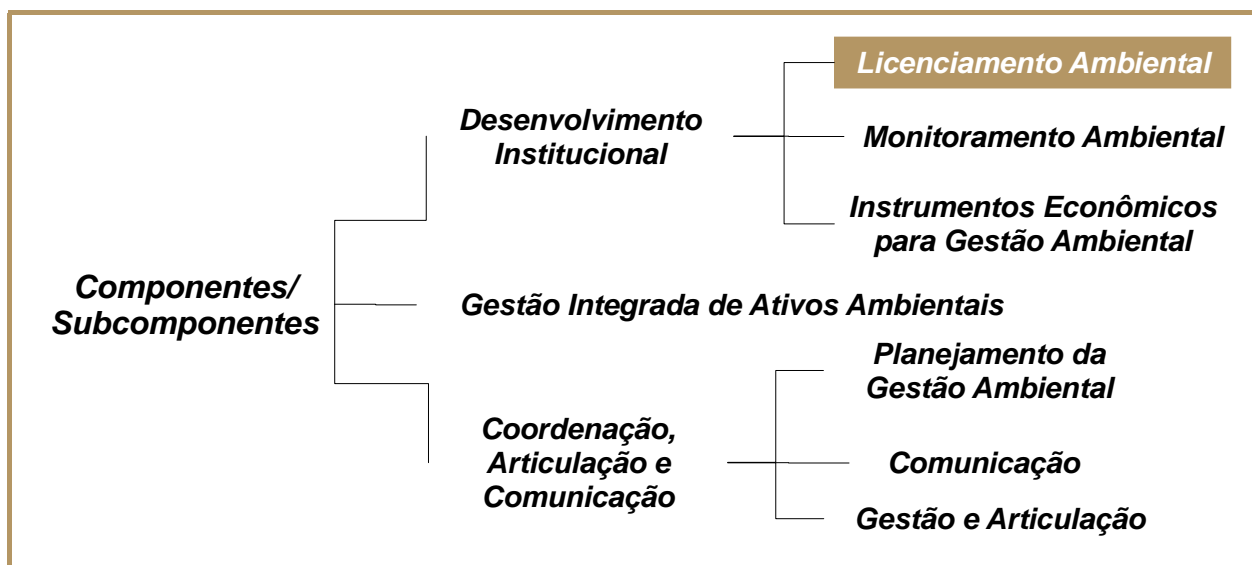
Componentes/ Subcomponentes

Desenvolvimento Institucional

Licenciamento Ambiental

Monitoramento Ambiental

Instrumentos Econômicos para Gestão Ambiental

Gestão Integrada de Ativos Ambientais

Coordenação, Articulação e Comunicação

Planejamento da Gestão Ambiental

Comunicação

Gestão e Articulação